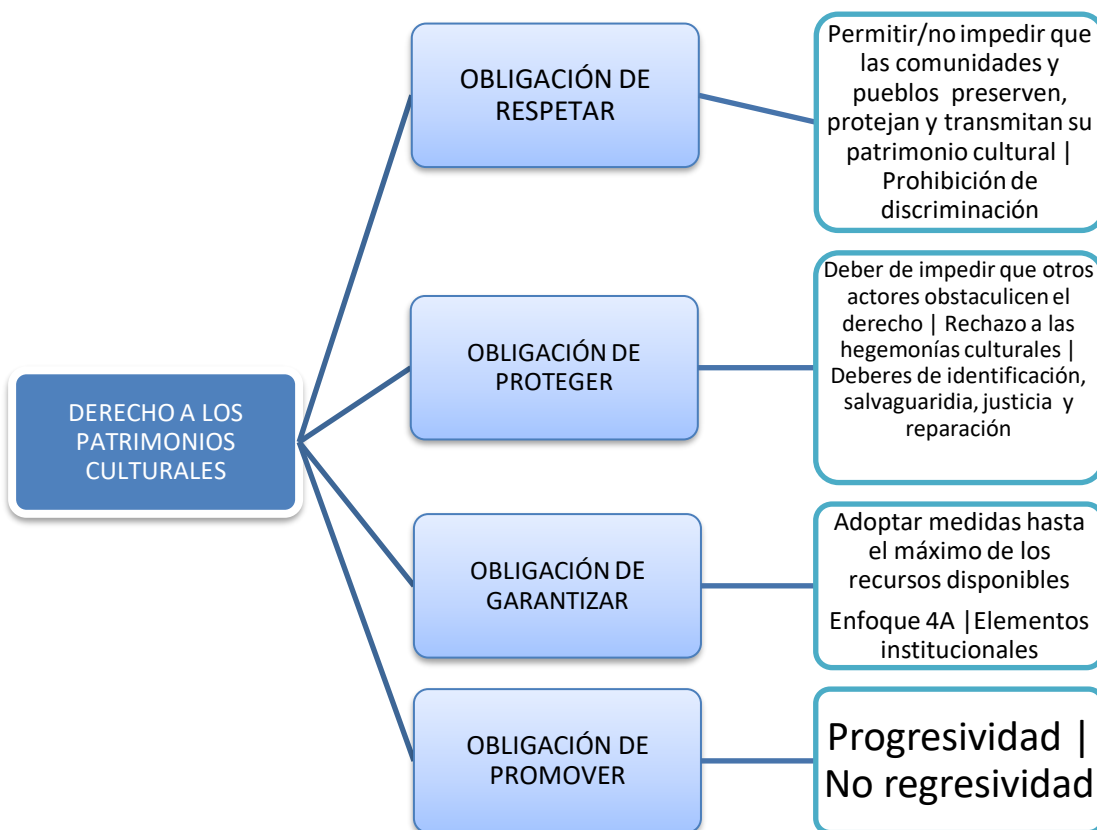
DERECHO A LOS PATRIMONIOS CULTURALES

OBLIGACIÓN DE RESPETAR

Permitir/no impedir que las comunidades y pueblos preserven, protejan y transmitan su patrimonio cultural | Prohibición de discriminación

OBLIGACIÓN DE PROTEGER

Deber de impedir que otros actores obstaculicen el derecho | Rechazo a las hegemonías culturales | Deberes de identificación, salvaguaridia, justicia y reparación

OBLIGACIÓN DE GARANTIZAR

Adoptar medidas hasta el máximo de los recursos disponibles

Enfoque 4A |Elementos institucionales

OBLIGACIÓN DE PROMOVER

Progresividad | No regresividad